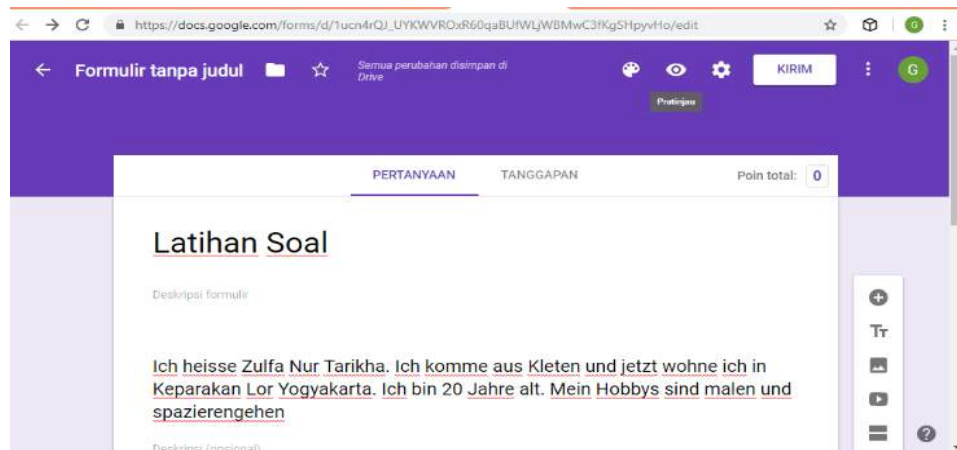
https://docs.google.com/forms/d/1ucn4rQJ_UYKWVROxR60qaBUfWLjWBMwC3fKgSHpyvHo/edit

Formulir tanpa judul

Semua perubahan disimpan di Drive

Pratinjau

KIRIM

G

PERTANYAAN

TANGGAPAN

Poin total: 0

Latihan Soal

Deskripsi formulir

Ich heisse Zulfa Nur Tarikha. Ich komme aus Kleten und jetzt wohne ich in Keparakan Lor Yogyakarta. Ich bin 20 Jahre alt. Mein Hobbys sind malen und spazierengehen

Deskripsi (opsional)

Tт

?